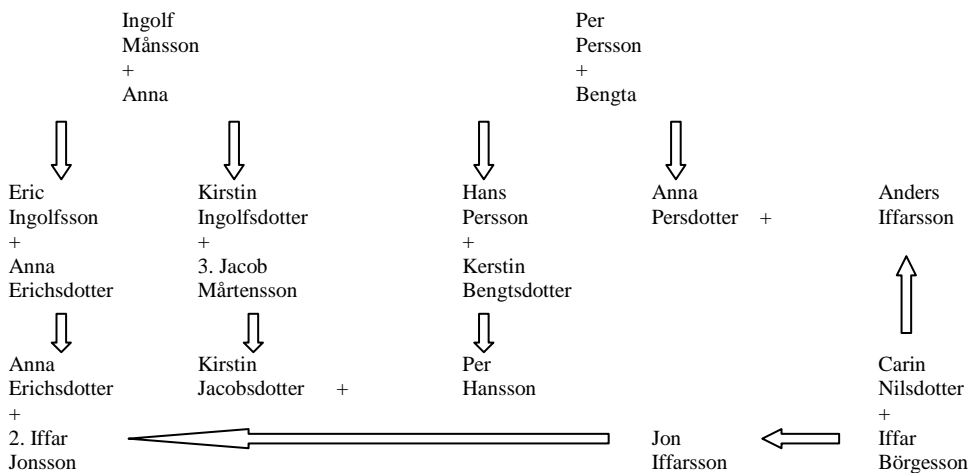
Ingolf Månsson + Anna

Per Persson + Bengta

Eric Ingolfsson + Anna Erichsdotter

Kirstin Ingolfsdotter + 3. Jacob Mårtensson

Hans Persson + Kerstin Bengtsdotter

Anna Persdotter +

Anders Iffarsson

Anna Erichsdotter + 2. Iffar Jonsson

Kirstin Jacobsdotter +

Per Hansson

Jon Iffarsson

Carin Nilsdotter + Iffar Börgesson